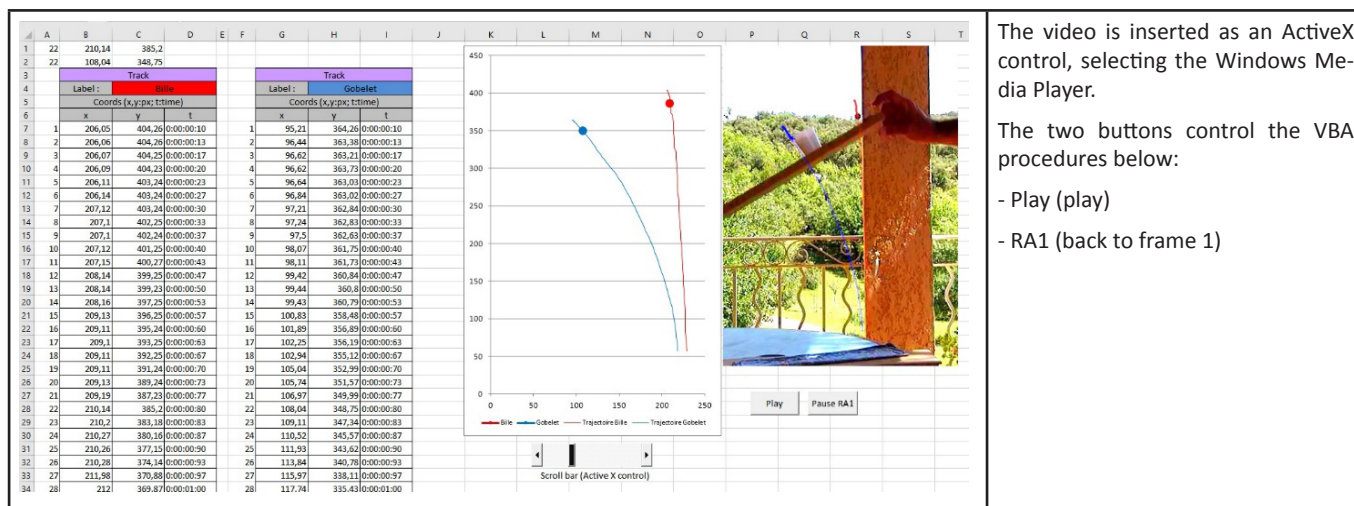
| | A | B | C | D | E | F | G | H | I |
|---|---|---|---|---|---|---|---|---|---|
| 1 | 22 | 210,14 | 385,2 | | | | | | |
| 2 | 22 | 108,04 | 348,75 | | | | | | |
| 3 | | Track | | | | | Track | | |
| 4 | | Label : | Bille | | | | Label : | Gobelet | |
| 5 | | Coords (x,y:px; t:time) | | | | | Coords (x,y:px; t:time) | | |
| 6 | | x | y | t | | | x | y | t |
| 7 | 1 | 206,05 | 404,26 | 0:00:00:10 | | 1 | 95,21 | 364,26 | 0:00:00:10 |
| 8 | 2 | 206,06 | 404,26 | 0:00:00:13 | | 2 | 96,44 | 363,38 | 0:00:00:13 |
| 9 | 3 | 206,07 | 404,25 | 0:00:00:17 | | 3 | 96,62 | 363,21 | 0:00:00:17 |
| 10 | 4 | 206,09 | 404,23 | 0:00:00:20 | | 4 | 96,62 | 363,73 | 0:00:00:20 |
| 11 | 5 | 206,11 | 403,24 | 0:00:00:23 | | 5 | 96,64 | 363,03 | 0:00:00:23 |
| 12 | 6 | 206,14 | 403,24 | 0:00:00:27 | | 6 | 96,84 | 363,02 | 0:00:00:27 |
| 13 | 7 | 207,12 | 403,24 | 0:00:00:30 | | 7 | 97,21 | 362,84 | 0:00:00:30 |
| 14 | 8 | 207,1 | 402,25 | 0:00:00:33 | | 8 | 97,24 | 362,83 | 0:00:00:33 |
| 15 | 9 | 207,1 | 402,24 | 0:00:00:37 | | 9 | 97,5 | 362,63 | 0:00:00:37 |
| 16 | 10 | 207,12 | 401,25 | 0:00:00:40 | | 10 | 98,07 | 361,75 | 0:00:00:40 |
| 17 | 11 | 207,15 | 400,27 | 0:00:00:43 | | 11 | 98,11 | 361,73 | 0:00:00:43 |
| 18 | 12 | 208,14 | 399,25 | 0:00:00:47 | | 12 | 99,42 | 360,84 | 0:00:00:47 |
| 19 | 13 | 208,14 | 399,23 | 0:00:00:50 | | 13 | 99,44 | 360,8 | 0:00:00:50 |
| 20 | 14 | 208,16 | 397,25 | 0:00:00:53 | | 14 | 99,43 | 360,79 | 0:00:00:53 |
| 21 | 15 | 209,13 | 396,25 | 0:00:00:57 | | 15 | 100,83 | 358,48 | 0:00:00:57 |
| 22 | 16 | 209,11 | 395,24 | 0:00:00:60 | | 16 | 101,89 | 356,89 | 0:00:00:60 |
| 23 | 17 | 209,1 | 393,25 | 0:00:00:63 | | 17 | 102,25 | 356,19 | 0:00:00:63 |
| 24 | 18 | 209,11 | 392,25 | 0:00:00:67 | | 18 | 102,94 | 355,12 | 0:00:00:67 |
| 25 | 19 | 209,11 | 391,24 | 0:00:00:70 | | 19 | 105,04 | 352,99 | 0:00:00:70 |
| 26 | 20 | 209,13 | 389,24 | 0:00:00:73 | | 20 | 105,74 | 351,57 | 0:00:00:73 |
| 27 | 21 | 209,19 | 387,23 | 0:00:00:77 | | 21 | 106,97 | 349,99 | 0:00:00:77 |
| 28 | 22 | 210,14 | 385,2 | 0:00:00:80 | | 22 | 108,04 | 348,75 | 0:00:00:80 |
| 29 | 23 | 210,2 | 383,18 | 0:00:00:83 | | 23 | 109,11 | 347,34 | 0:00:00:83 |
| 30 | 24 | 210,27 | 380,16 | 0:00:00:87 | | 24 | 110,52 | 345,57 | 0:00:00:87 |
| 31 | 25 | 210,26 | 377,15 | 0:00:00:90 | | 25 | 111,93 | 343,62 | 0:00:00:90 |
| 32 | 26 | 210,28 | 374,14 | 0:00:00:93 | | 26 | 113,84 | 340,78 | 0:00:00:93 |
| 33 | 27 | 211,98 | 370,88 | 0:00:00:97 | | 27 | 115,97 | 338,11 | 0:00:00:97 |
| 34 | 28 | 212 | 369,87 | 0:00:01:00 | | 28 | 117,74 | 335,43 | 0:00:01:00 |

J K L M N O P Q R S T

450
400
350
300
250
200
150
100
50
0
0 50 100 150 200 250

Bille Gobelet Trajectoire Bille Trajectoire Gobelet

Play
Pause RA1

Scroll bar (Active X control)

The video is inserted as an ActiveX control, selecting the Windows Media Player.

The two buttons control the VBA procedures below:

- Play (play)

- RA1 (back to frame 1)